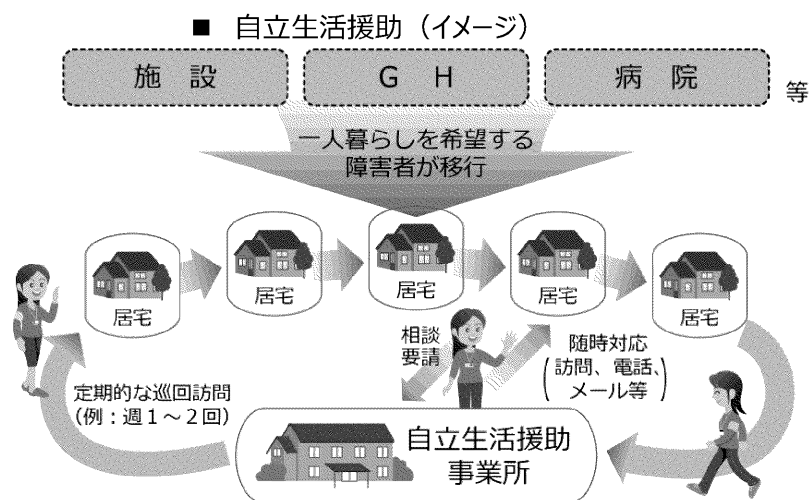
■ 自立生活援助（イメージ）

施 設

G H

病 院

等

一人暮らしを希望する
障害者が移行

居宅

居宅

居宅

居宅

居宅

相談
要請

随時対応
（訪問、電話、
メール等）

定期的な巡回訪問
（例：週１～２回）

自立生活援助
事業所